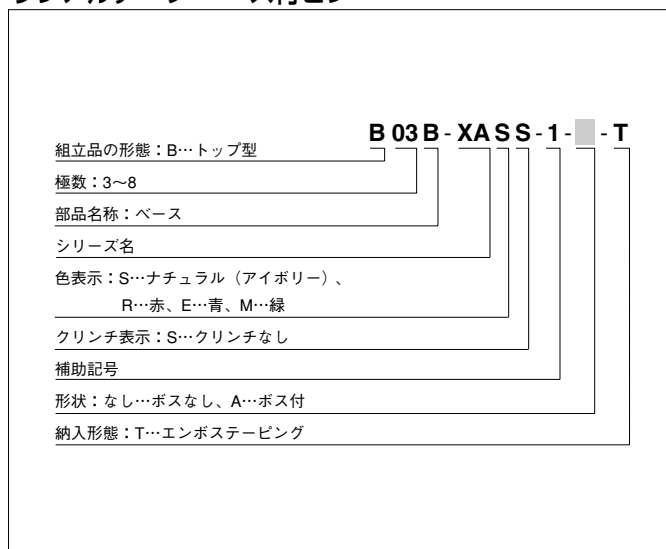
B 03 B - XA S S - 1 - - T

組立品の形態：B…トップ型

極数：3～8

部品名称：ベース

シリーズ名

色表示：S…ナチュラル（アイボリー）、R…赤、E…青、M…緑

クリンチ表示：S…クリンチなし

補助記号

形状：なし…ボスなし、A…ボス付

納入形態：T…エンボステーピング